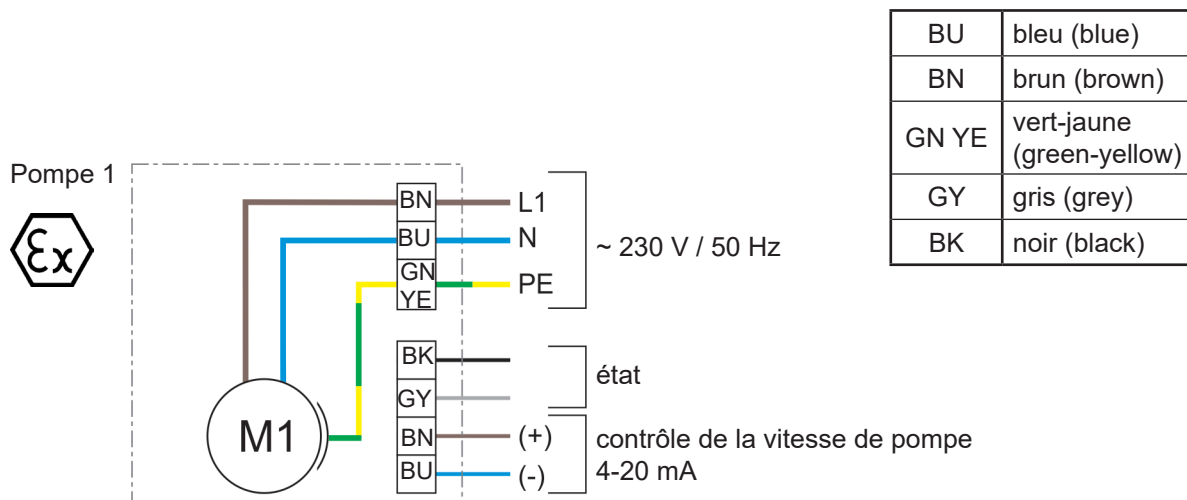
| BU | bleu (blue) |
|---|---|
| BN | brun (brown) |
| GN YE | vert-jaune (green-yellow) |
| GY | gris (grey) |
| BK | noir (black) |

Pompe 1

Ex

BN L1
BU N
GN YE PE

~ 230 V / 50 Hz

BK
GY
état

M1

BN (+)
BU (-)
contrôle de la vitesse de pompe 4-20 mA